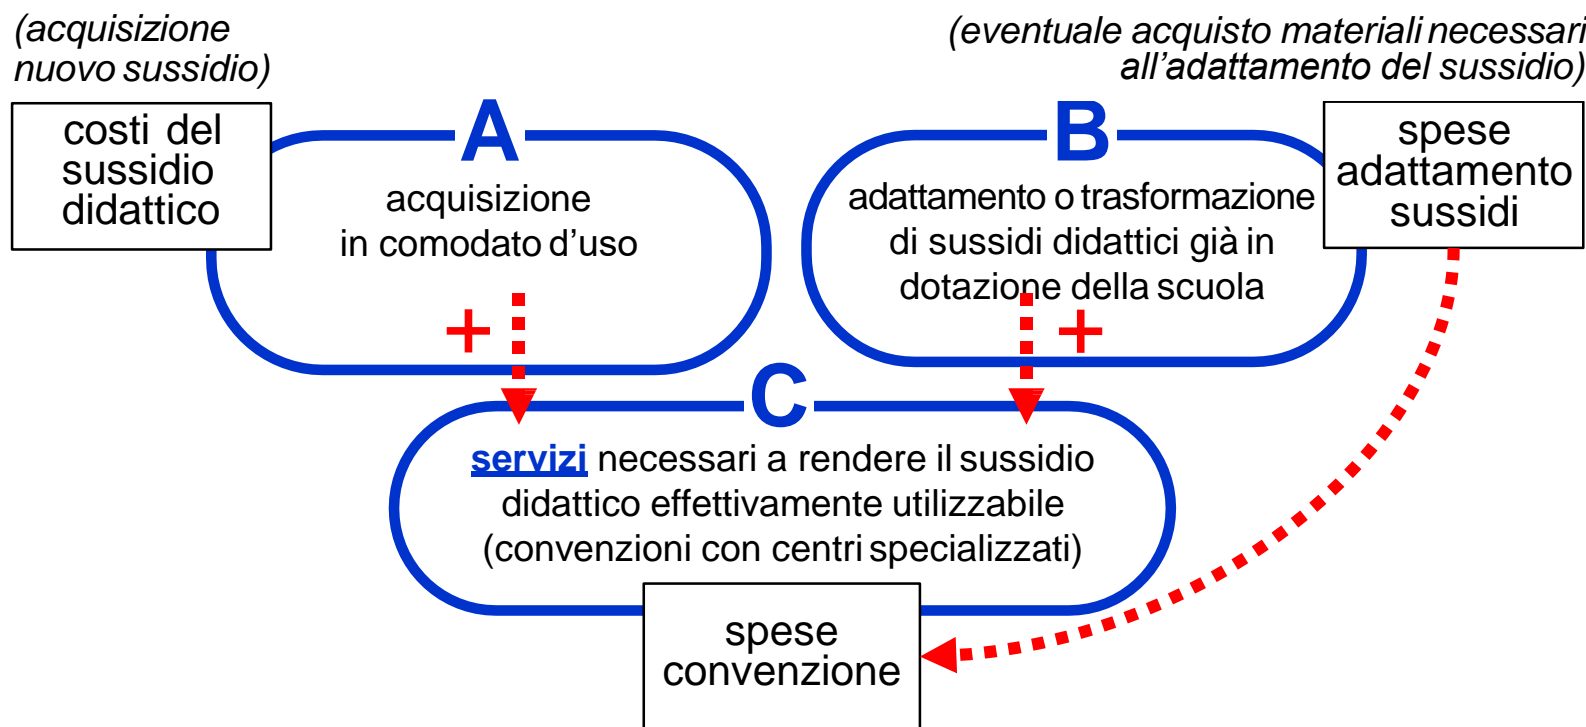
(acquisizione nuovo sussidio)

costi del sussidio didattico

A

acquisizione in comodato d'uso

+

(eventuale acquisto materiali necessari all'adattamento del sussidio)

spese adattamento sussidi

B

adattamento o trasformazione di sussidi didattici già in dotazione della scuola

+

C

servizi necessari a rendere il sussidio didattico effettivamente utilizzabile (convenzioni con centri specializzati)

spese convenzione